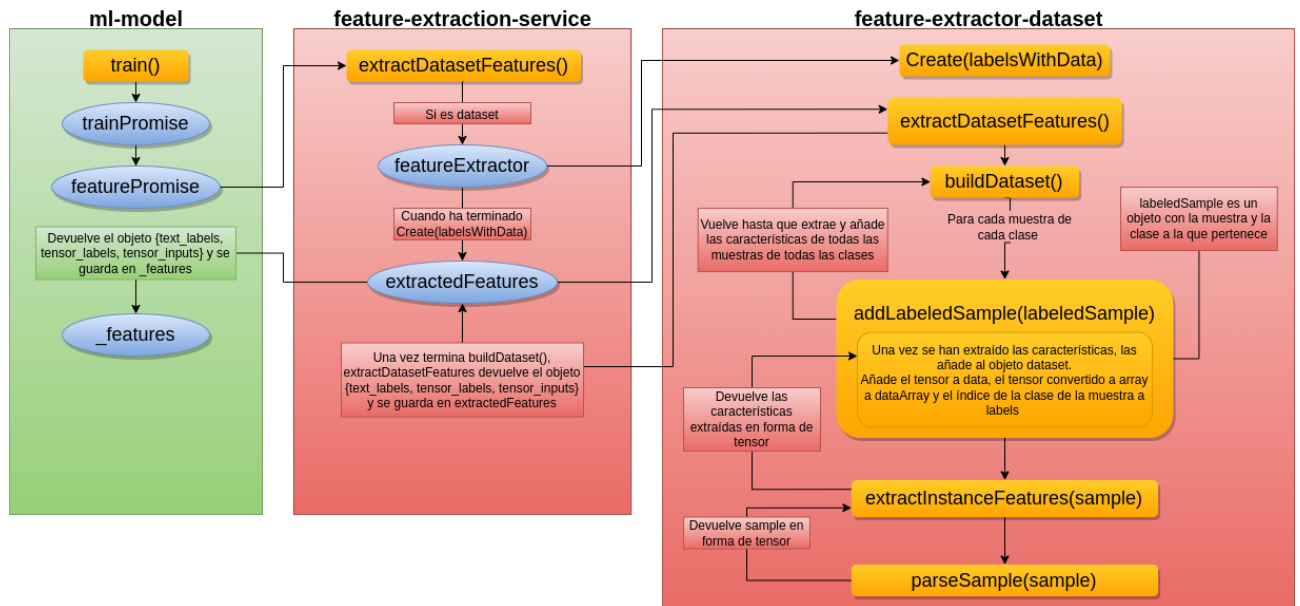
ml-model

train()

trainPromise

featurePromise

Devuelve el objeto {text_labels, tensor_labels, tensor_inputs} y se guarda en _features

_features

feature-extraction-service

extractDatasetFeatures()

Si es dataset

featureExtractor

Cuando ha terminado Create(labelsWithData)

extractedFeatures

Una vez termina buildDataset(), extractDatasetFeatures devuelve el objeto {text_labels, tensor_labels, tensor_inputs} y se guarda en extractedFeatures

feature-extractor-dataset

Create(labelsWithData)

extractDatasetFeatures()

buildDataset()

Vuelve hasta que extrae y añade las características de todas las muestras de todas las clases

Para cada muestra de cada clase

labeledSample es un objeto con la muestra y la clase a la que pertenece

addLabeledSample(labeledSample)

Una vez se han extraído las características, las añade al objeto dataset.
Añade el tensor a data, el tensor convertido a array a dataArray y el índice de la clase de la muestra a labels

Devuelve las características extraídas en forma de tensor

extractInstanceFeatures(sample)

Devuelve sample en forma de tensor

parseSample(sample)